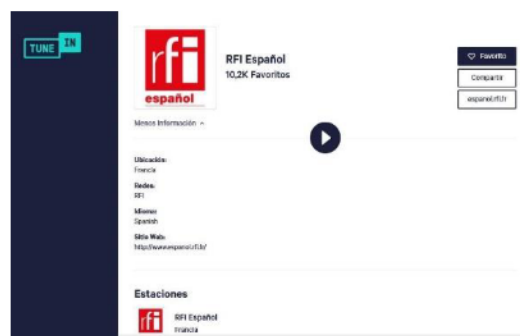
TUNE IN

rfi
español

RFI Español
10,2K Favoritos

♡ Favorito
Compartir
espanol.rfi.fr

Menos Información ^

Ubicación:
Francia

Redes:
RFI

Idioma:
Spanish

Sitio Web:
http://www.espanol.rfi.fr/

Estaciones

rfi
RFI Español
Francia